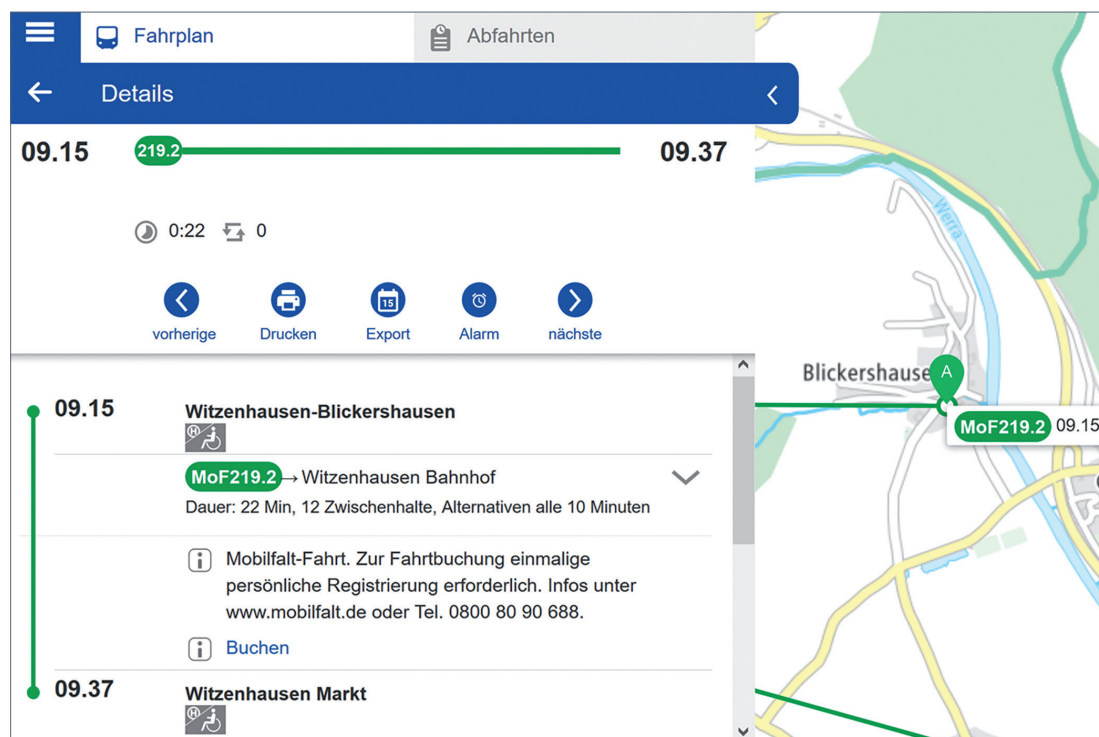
Fahrplan
Abfahrten
Details
09.15
219.2
09.37
0:22 0
vorherige
Drucken
Export
Alarm
nächste
09.15
Witzenhausen-Blickershausen
MoF219.2 → Witzenhausen Bahnhof
Dauer: 22 Min, 12 Zwischenhalte, Alternativen alle 10 Minuten
Mobilfalt-Fahrt. Zur Fahrtbuchung einmalige persönliche Registrierung erforderlich. Infos unter www.mobilfalt.de oder Tel. 0800 80 90 688.
Buchen
09.37
Witzenhausen Markt
Werra
Blickershause
A
MoF219.2 09.15